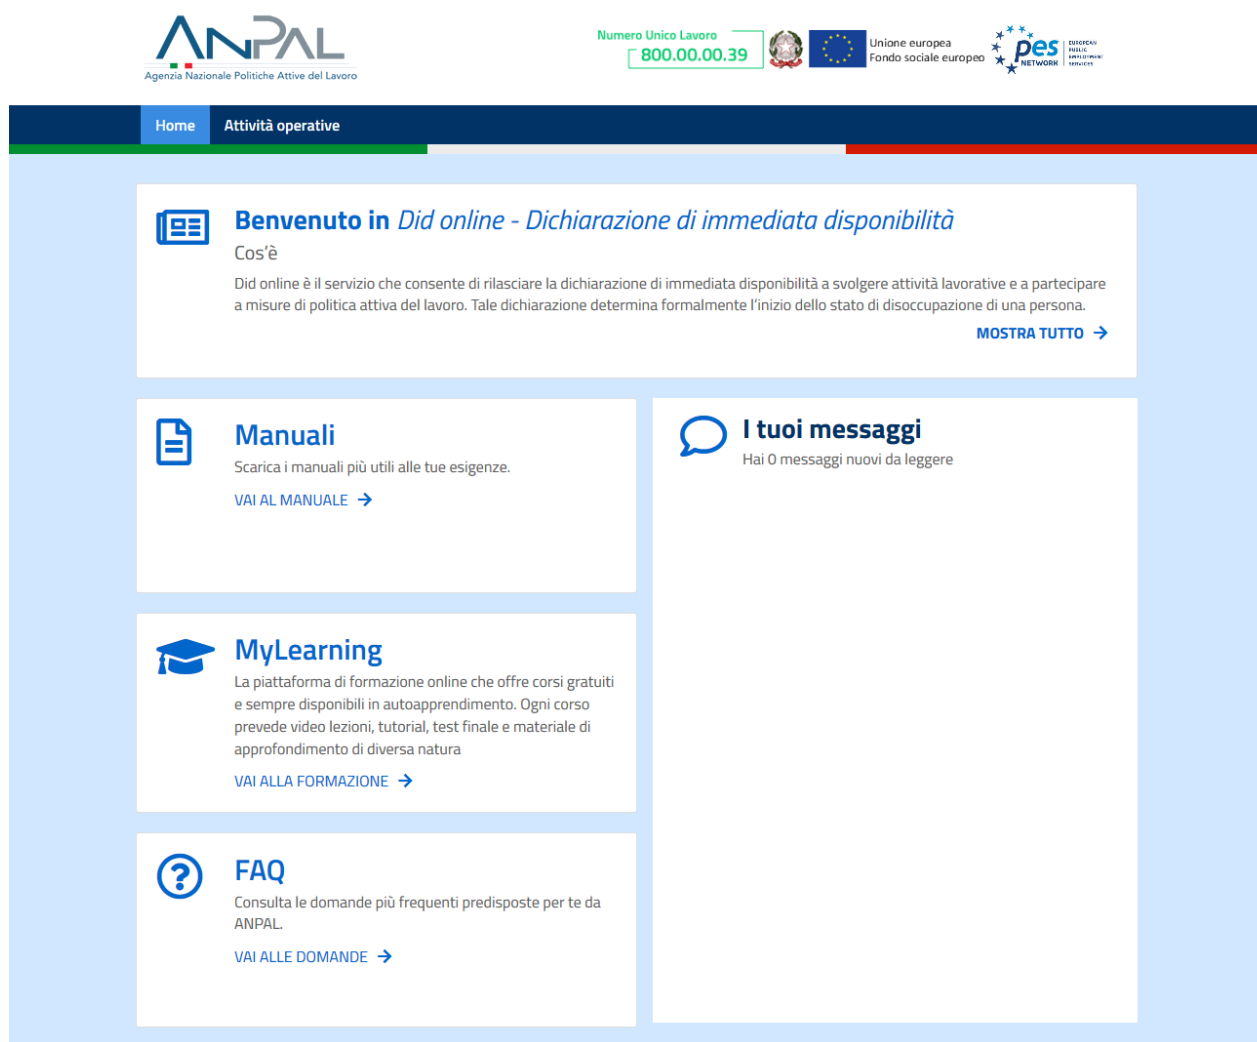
ANPAL
Agenzia Nazionale Politiche Attive del Lavoro

Numero Unico Lavoro
800.00.00.39

Unione europea
Fondo sociale europeo

pes
NETWORK
EUROPEAN PUBLIC EMPLOYMENT SERVICES

Home
Attività operative

Benvenuto in Did online - Dichiarazione di immediata disponibilità
Cos'è
Did online è il servizio che consente di rilasciare la dichiarazione di immediata disponibilità a svolgere attività lavorative e a partecipare a misure di politica attiva del lavoro. Tale dichiarazione determina formalmente l'inizio dello stato di disoccupazione di una persona.
MOSTRA TUTTO →

Manuali
Scarica i manuali più utili alle tue esigenze.
VAI AL MANUALE →

I tuoi messaggi
Hai 0 messaggi nuovi da leggere

MyLearning
La piattaforma di formazione online che offre corsi gratuiti e sempre disponibili in autoapprendimento. Ogni corso prevede video lezioni, tutorial, test finale e materiale di approfondimento di diversa natura
VAI ALLA FORMAZIONE →

FAQ
Consulta le domande più frequenti predisposte per te da ANPAL.
VAI ALLE DOMANDE →